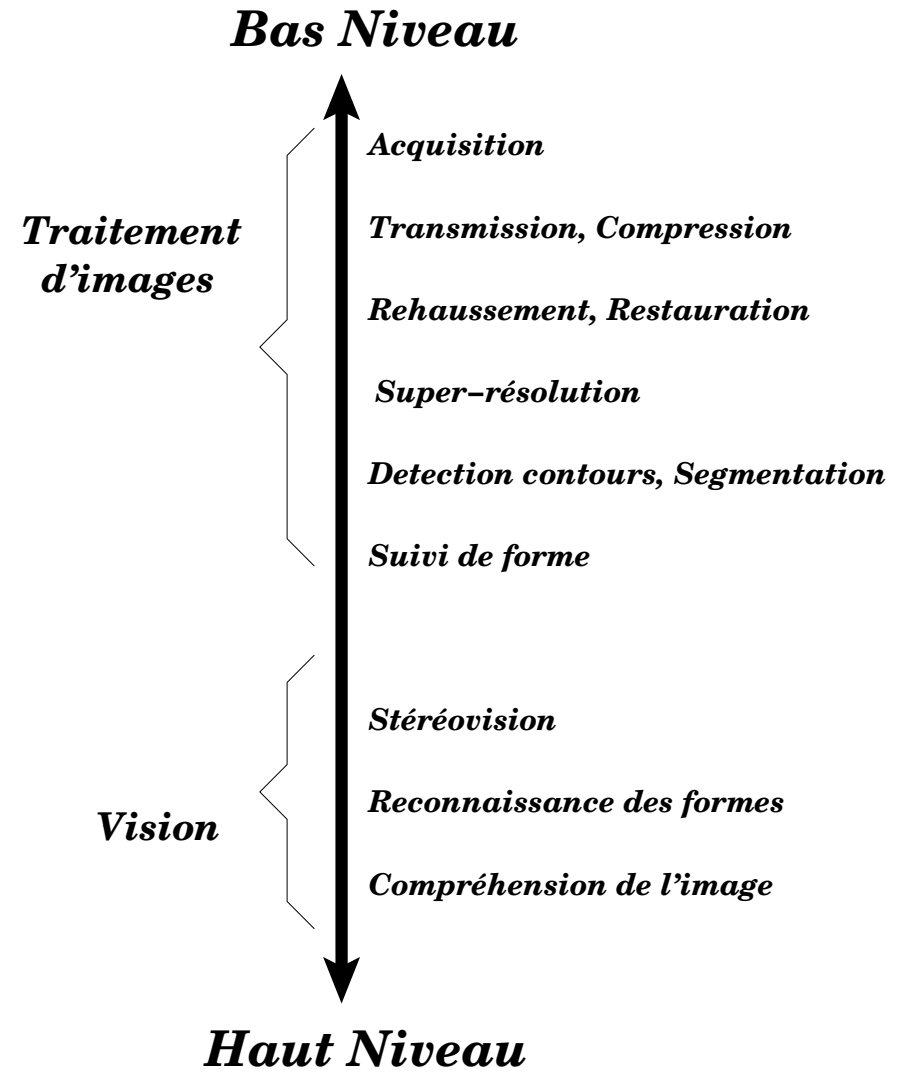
Bas Niveau

Traitement d’images

Acquisition

Transmission, Compression

Rehaussement, Restauration

Super−résolution

Detection contours, Segmentation

Suivi de forme

Vision

Stéréovision

Reconnaissance des formes

Compréhension de l’image

Haut Niveau